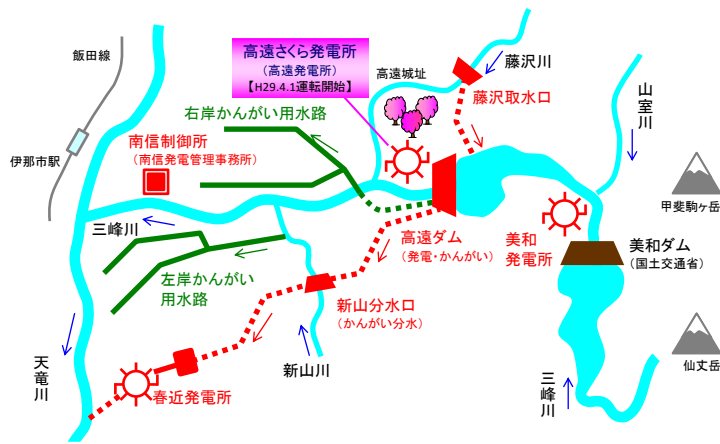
飯田線

伊那市駅

高遠さくら発電所
（高遠発電所）
【H29.4.1運転開始】

高遠城址

藤沢川

藤沢取水口

山室川

南信制御所
（南信発電管理事務所）

右岸かんがい用水路

三峰川

左岸かんがい用水路

高遠ダム
（発電・かんがい）

美和発電所

美和ダム
（国土交通省）

甲斐駒ヶ岳

新山分水口
（かんがい分水）

天竜川

新山川

春近発電所

三峰川

仙丈岳